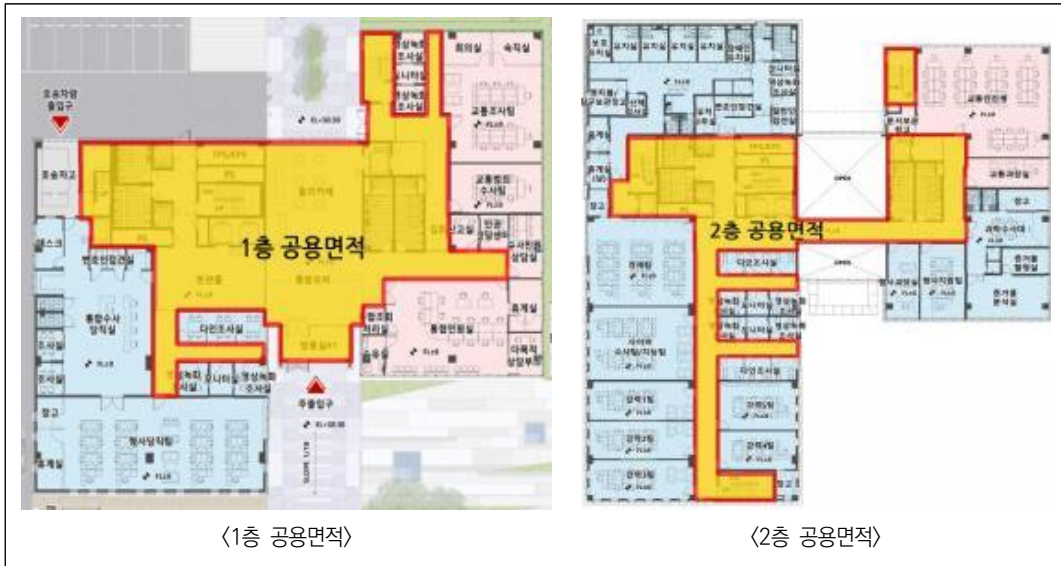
호송차량 출입구

호송차고

데스크

변호인접견실

통합수사 당직실

조사실

조사실

창고

휴게실

형사당직팀

영상녹화 조사실

모니터실

영상녹화 조사실

회의실

숙직실

교통조사팀

교통범죄 수사팀

1층 공용면적

다인조사실

영상녹화 조사실

모니터실

영상녹화 조사실

주출입구

통합민원실

민원 상담실

수사민원 상담실

휴게실

아동학대 상담부

2층 공용면적

다인조사실

강력1팀

강력2팀

강력3팀

강력4팀

강력5팀

교통안전팀

교통과장실

과학수사대

형사과장실

형사지원팀

증거물 분석실

OPEN

OPEN

창고

〈1층 공용면적〉

〈2층 공용면적〉